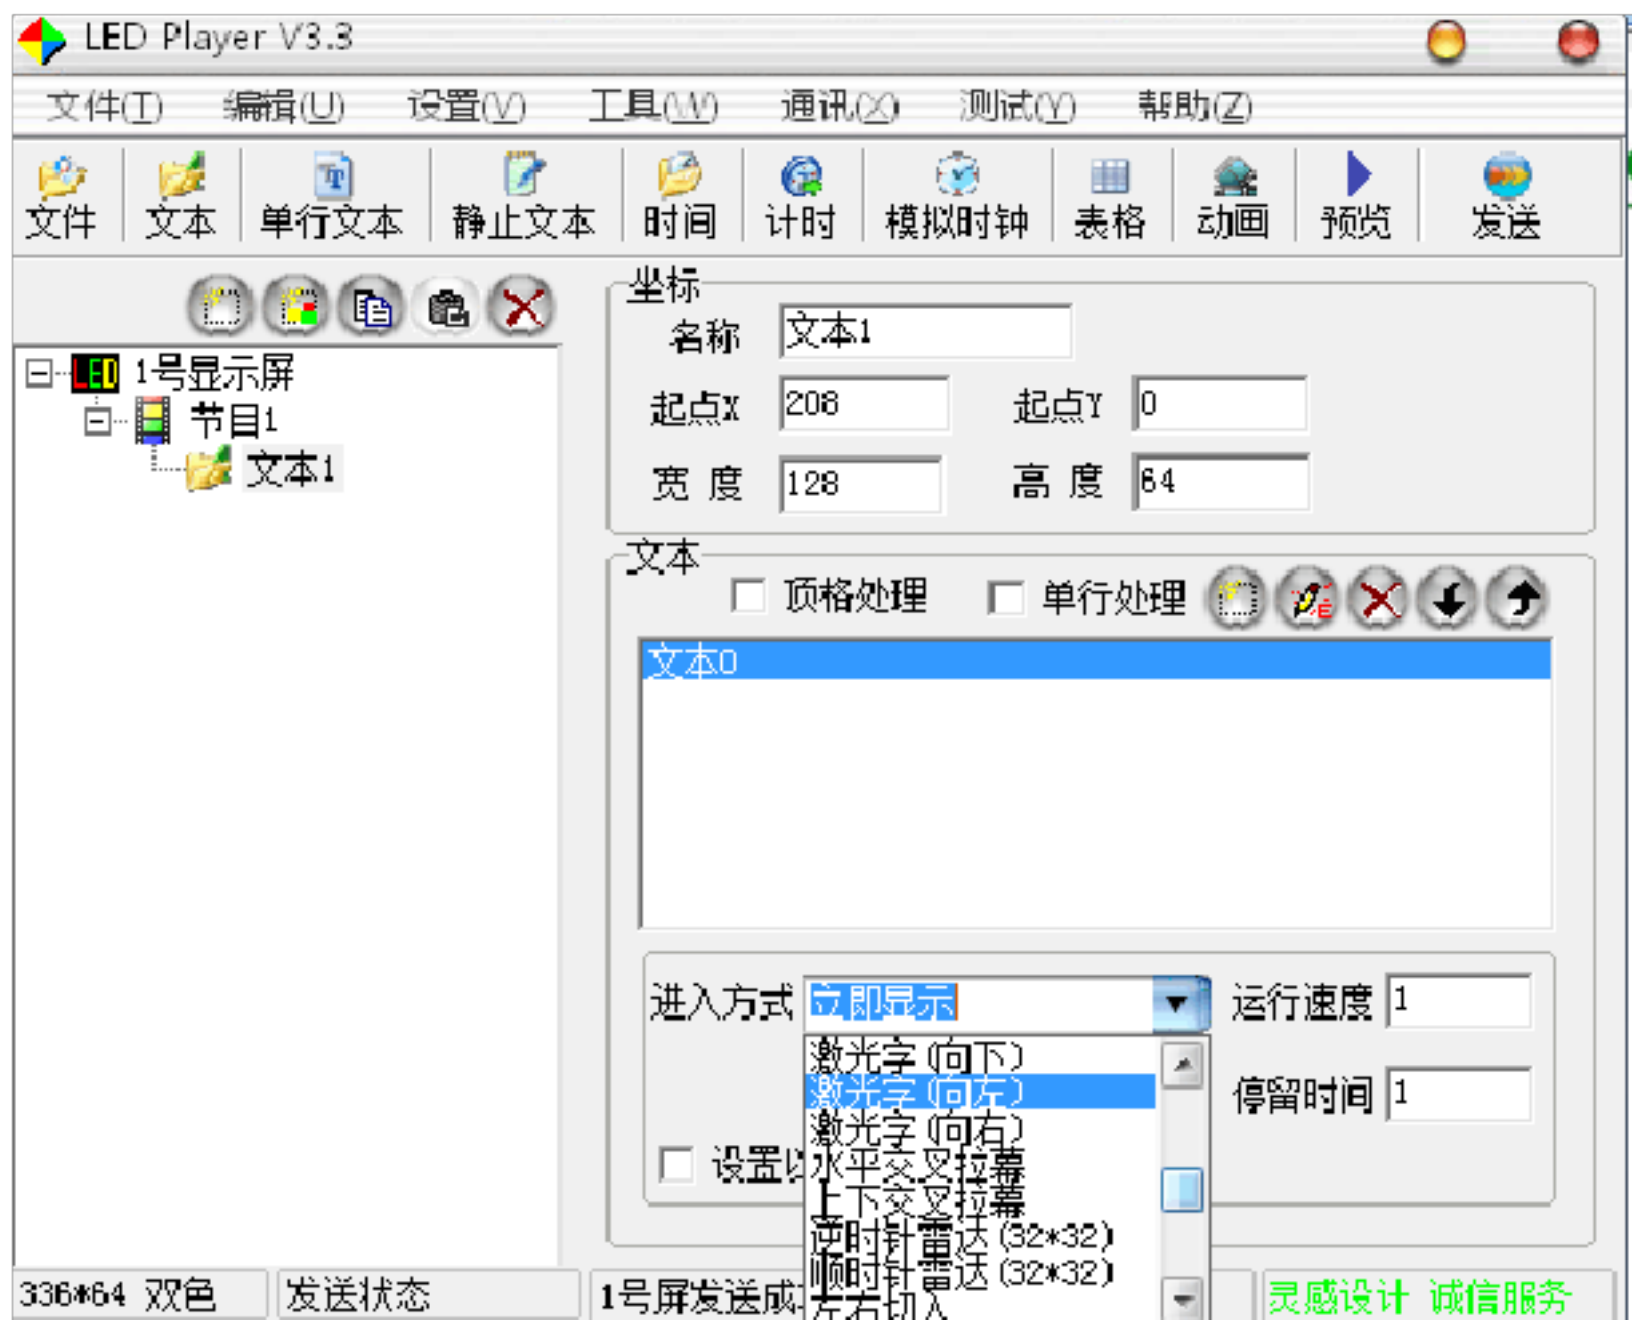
LED Player V3.3

文件(T) 编辑(U) 设置(V) 工具(W) 通讯(X) 测试(Y) 帮助(Z)

文件 文本 单行文本 静止文本 时间 计时 模拟时钟 表格 动画 预览 发送

LED 1号显示屏
节目1
文本1

坐标
名称 文本1
起点X 208 起点Y 0
宽 度 128 高 度 64

文本
顶格处理 单行处理

文本0

进入方式 立即显示
激光字(向下)
激光字(向左)
激光字(向右)
水平交叉拉幕
上下交叉拉幕
逆时针雷达(32*32)
顺时针雷达(32*32)
左右切入

运行速度 1
停留时间 1
设置以

336*64 双色 发送状态 1号屏发送成 灵感设计 诚信服务